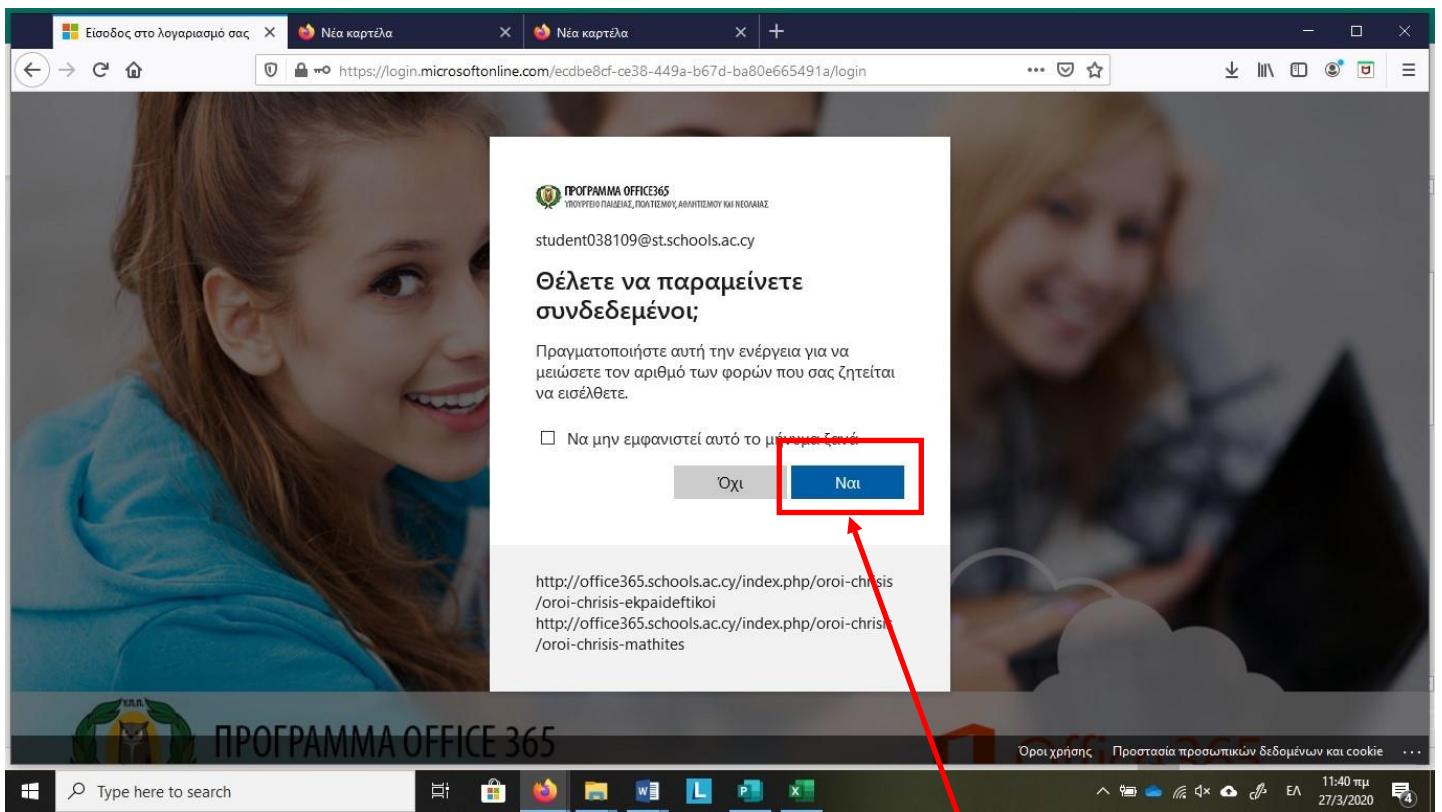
Είσοδος στο λογαριασμό σας × Νέα καρτέλα × Νέα καρτέλα × +

https://login.microsoftonline.com/ecdbe8cf-ce38-449a-b67d-ba80e665491a/login

ΠΡΟΓΡΑΜΜΑ OFFICE365
ΥΠΟΥΡΓΕΙΟ ΠΑΙΔΕΙΑΣ, ΠΟΛΙΤΙΣΜΟΥ, ΑΘΛΗΤΙΣΜΟΥ ΚΑΙ ΝΕΟΛΑΙΑΣ

student038109@st.schools.ac.cy

Θέλετε να παραμείνετε συνδεδεμένοι;

Πραγματοποιήστε αυτή την ενέργεια για να μειώσετε τον αριθμό των φορών που σας ζητείται να εισέλθετε.

Να μην εμφανιστεί αυτό το μ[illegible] ξανά

Όχι Ναι

http://office365.schools.ac.cy/index.php/oroi-chrisis/oroi-chrisis-ekpaideftikoi
http://office365.schools.ac.cy/index.php/oroi-chrisis/oroi-chrisis-mathites

ΠΡΟΓΡΑΜΜΑ OFFICE 365

Όροι χρήσης Προστασία προσωπικών δεδομένων και cookie ...

Type here to search

ΕΛ 11:40 πμ 27/3/2020 4